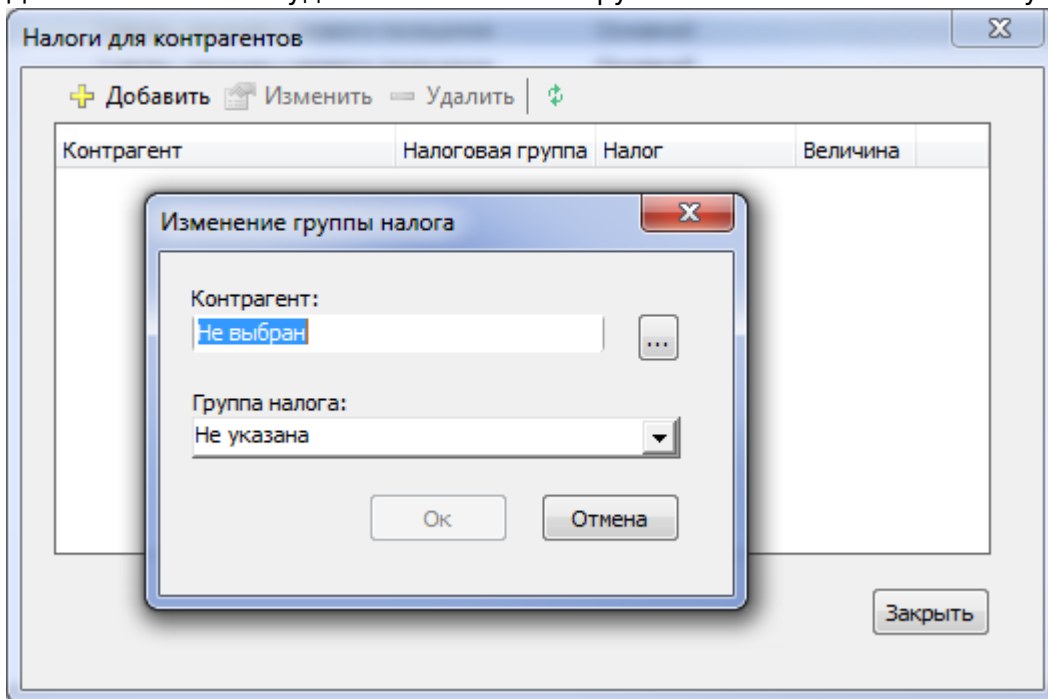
Налоги для контрагентов

Добавить Изменить Удалить

| Контрагент | Налоговая группа | Налог | Величина |
|---|---|---|---|

Изменение группы налога

Контрагент:

Не выбран

...

Группа налога:

Не указана

Ок

Отмена

Закрыть